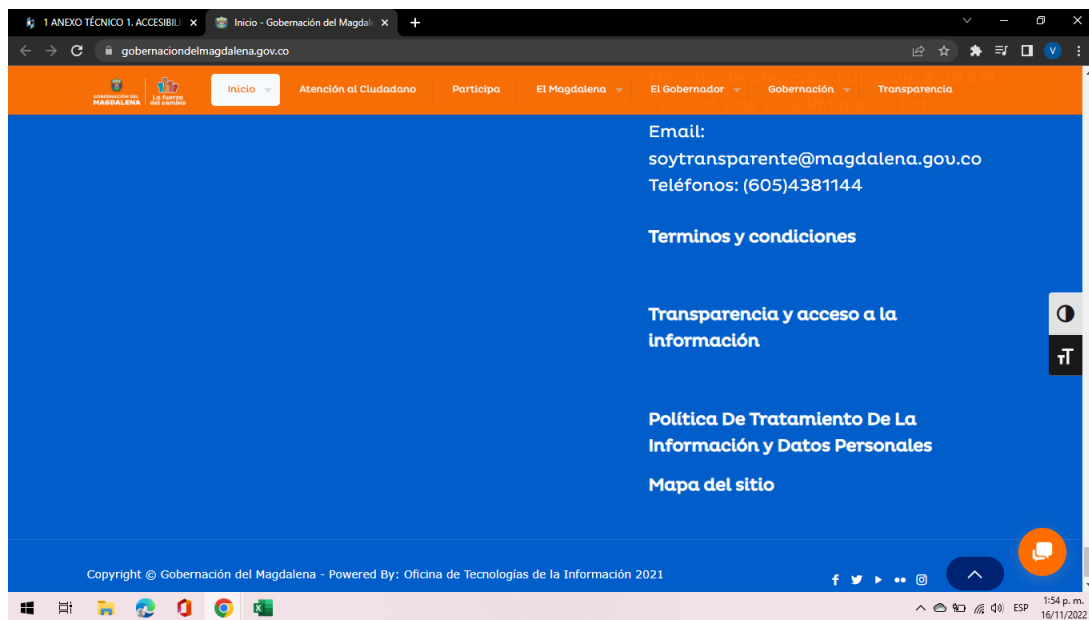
1 ANEXO TÉCNICO 1. ACCESIBILI ×
Inicio - Gobernación del Magdale ×
+

gobernaciondelmagdalena.gov.co

GOBERNACIÓN DEL MAGDALENA
La fuerza del cambio

Inicio
Atención al Ciudadano
Participa
El Magdalena
El Gobernador
Gobernación
Transparencia

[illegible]
12:00 M y de 2:00 PM a 6:00 PM

Email:
soytransparente@magdalena.gov.co
Teléfonos: (605)4381144

Terminos y condiciones

Transparencia y acceso a la información

Política De Tratamiento De La Información y Datos Personales

Mapa del sitio

Copyright © Gobernación del Magdalena - Powered By: Oficina de Tecnologías de la Información 2021

ESP
1:54 p. m.
16/11/2022